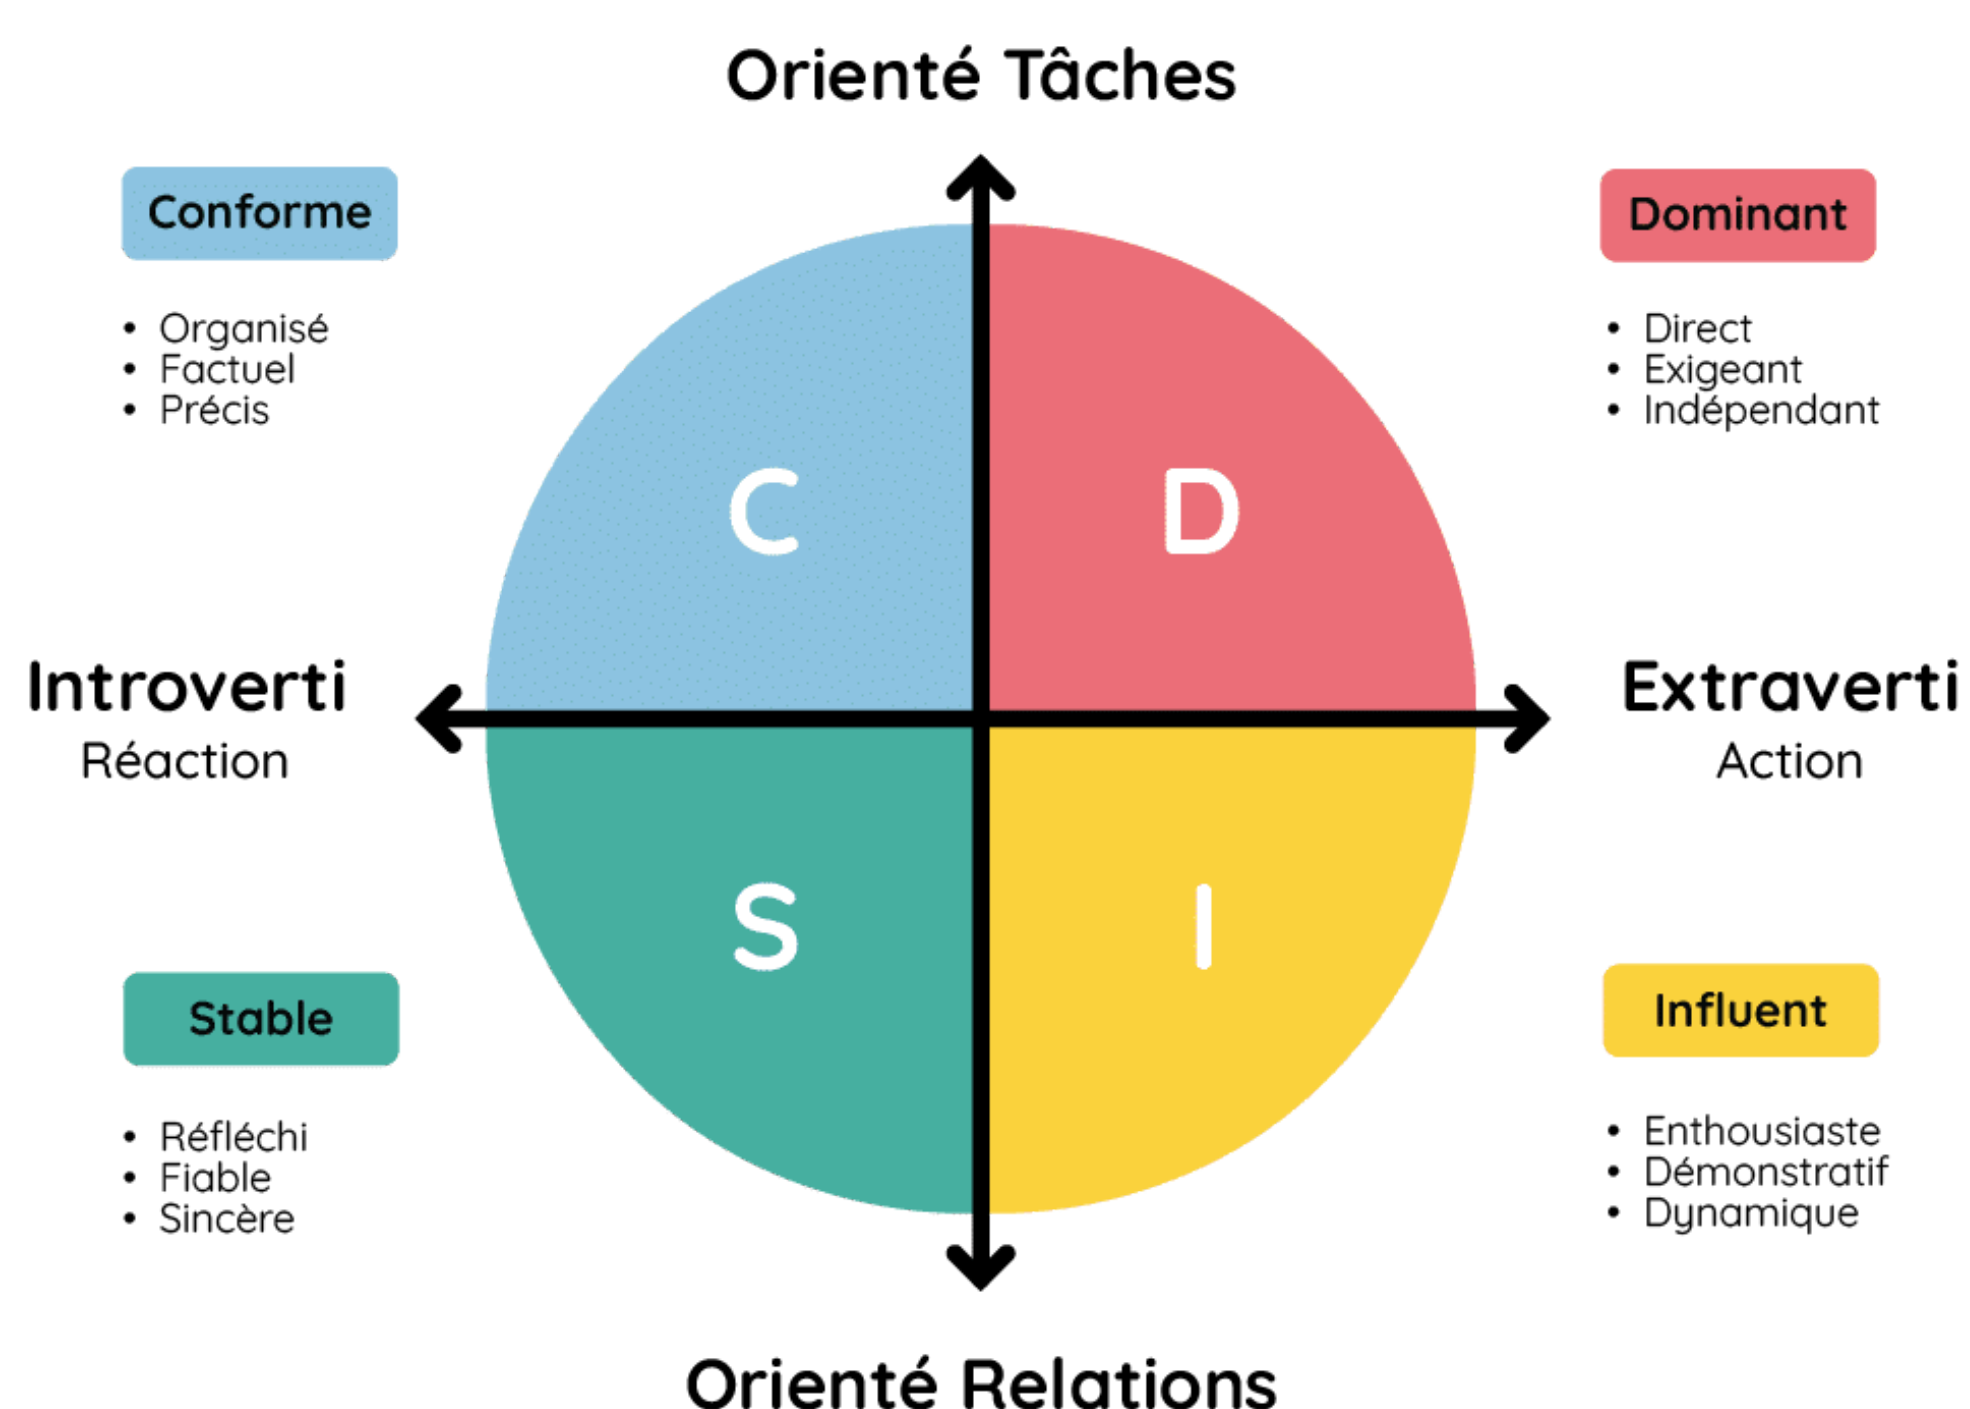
Orienté Tâches

Conforme

- Organisé
- Factuel
- Précis

Dominant

- Direct
- Exigeant
- Indépendant

C

D

Introverti
Réaction

Extraverti
Action

S

I

Stable

- Réfléchi
- Fiable
- Sincère

Influent

- Enthousiaste
- Démonstratif
- Dynamique

Orienté Relations